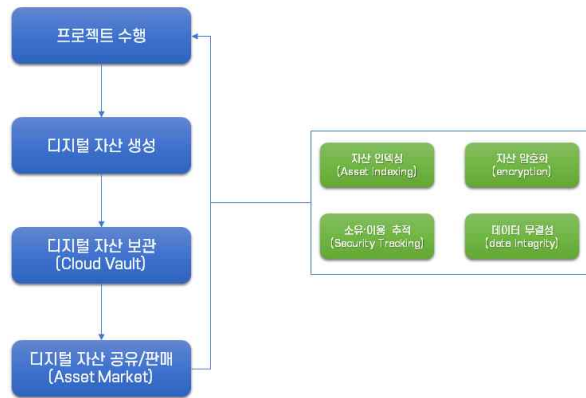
프로젝트 수행

디지털 자산 생성

디지털 자산 보관
(Cloud Vault)

디지털 자산 공유/판매
(Asset Market)

자산 인덱싱
(Asset Indexing)

자산 암호화
(encryption)

소유·이용 추적
(Security Tracking)

데이터 무결성
(data integrity)